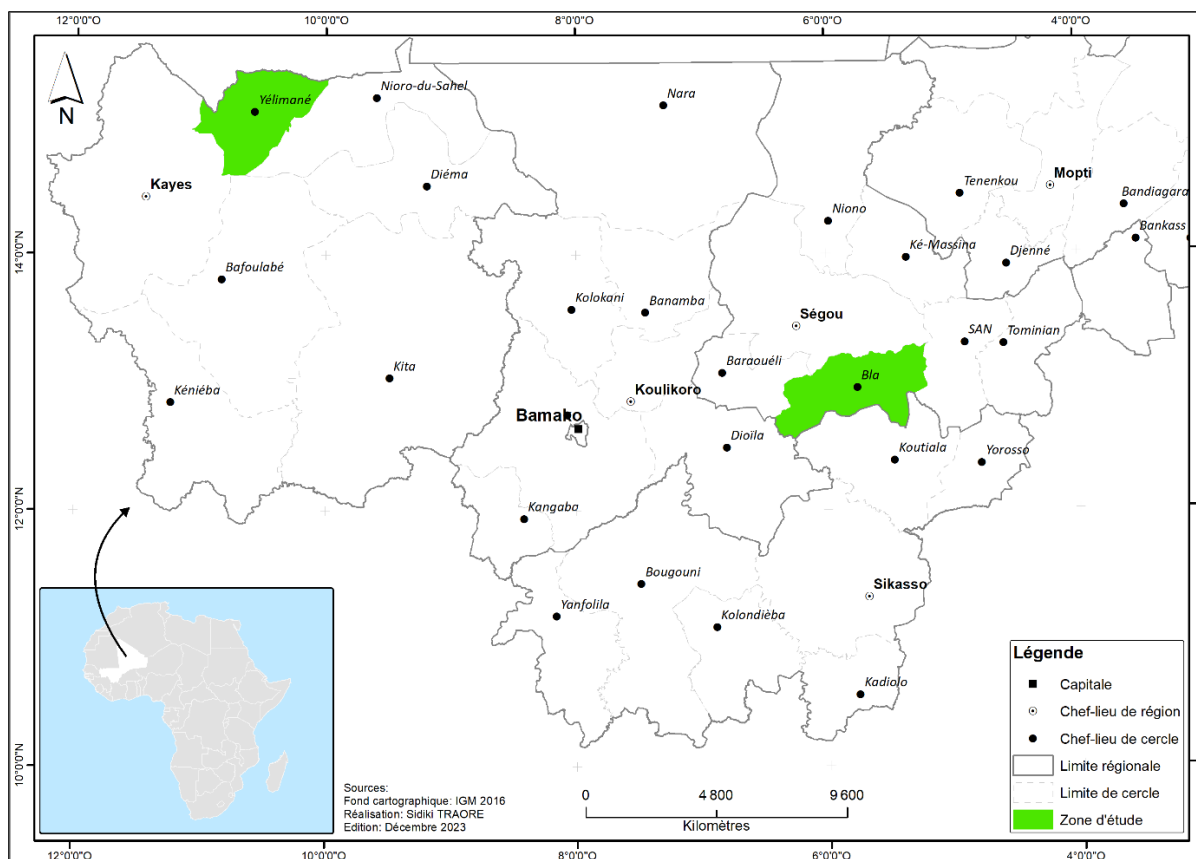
12°0'0"O
10°0'0"O
8°0'0"O
6°0'0"O
4°0'0"O

N

Yélimané
Nioro-du-Sahel
Nara
Kayes
Diéma
Mopti
Tenenkou
Bandiagara
Niono
Bankass
Ké-Massina
Djenné
Bafoulabé
Kolokani
Banamba
Ségou
SAN
Tominian
Kita
Baraouéli
Bla
Kéniéba
Koulikoro
Bamako
Dioïla
Koutiala
Yorosso
Kangaba
Bougouni
Sikasso
Yanfolila
Kolondièba
Kadiolo

14°0'0"N
12°0'0"N
10°0'0"N

Légende
Capitale
Chef-lieu de région
Chef-lieu de cercle
Limite régionale
Limite de cercle
Zone d'étude

Sources:
Fond cartographique: IGM 2016
Réalisation: Sidiki TRAORE
Edition: Décembre 2023

0 4 800 9 600
Kilomètres

12°0'0"O
10°0'0"O
8°0'0"O
6°0'0"O
4°0'0"O